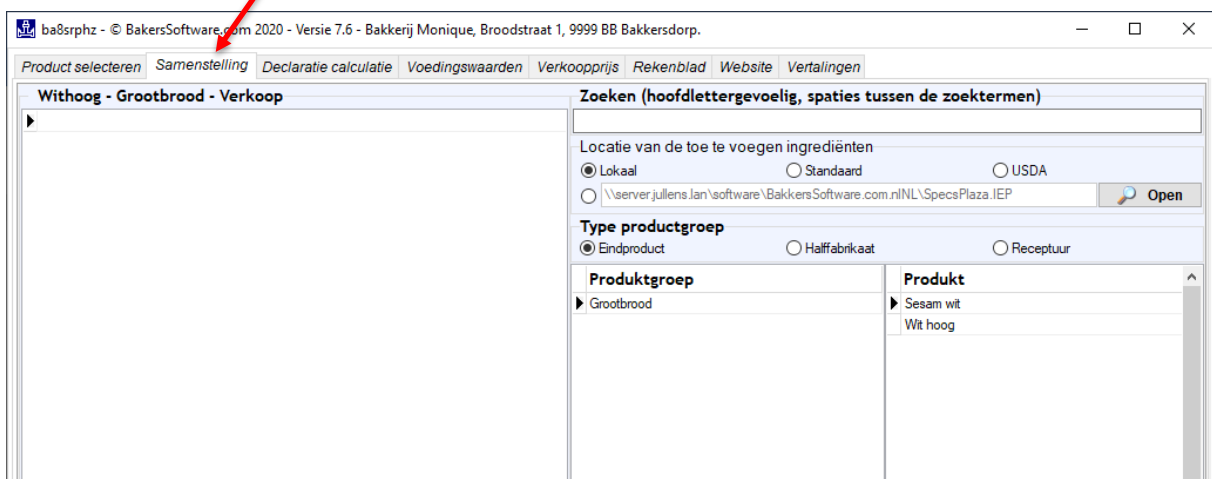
ba8srphz - © BakersSoftware.com 2020 - Versie 7.6 - Bakkerij Monique, Broodstraat 1, 9999 BB Bakkersdorp.

Product selecteren | Samenstelling | Declaratie calculatie | Voedingswaarden | Verkoopprijs | Rekenblad | Website | Vertalingen

Withoog - Grootbrood - Verkoop

Zoeken (hoofdlettergevoelig, spaties tussen de zoektermen)

Locatie van de toe te voegen ingrediënten

Lokaal
Standaard
USDA

\\server.jullens.lan\software\BakkersSoftware.com.nlNL\SpecsPlaza.IEP

Open

Type productgroep

Eindproduct
Halffabrikaat
Receptuur

| Produktgroep |
|---|
| Grootbrood |

| Produkt |
|---|
| Sesam wit |
| Wit hoog |